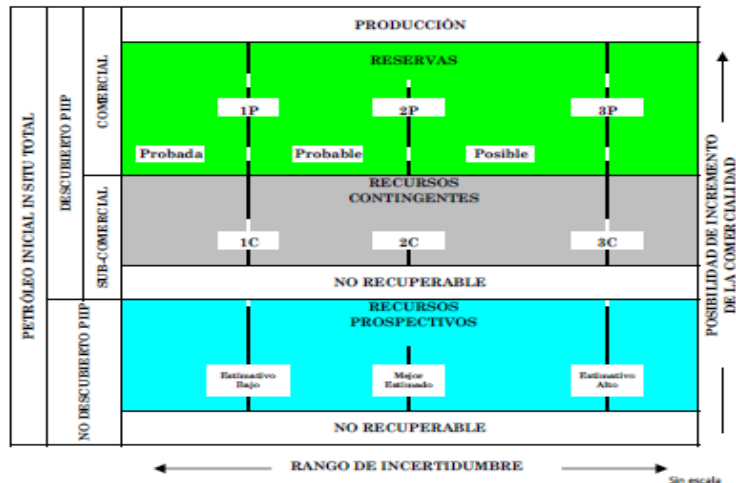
PETRÓLEO INICIAL IN SITU TOTAL

DESCUBIERTO PIIP

COMERCIAL

PRODUCCIÓN

RESERVAS

1P

2P

3P

Probada

Probable

Posible

SUB-COMERCIAL

RECURSOS CONTINGENTES

1C

2C

3C

NO RECUPERABLE

NO DESCUBIERTO PIIP

RECURSOS PROSPECTIVOS

Estimativo Bajo

Mejor Estimado

Estimativo Alto

NO RECUPERABLE

POSIBILIDAD DE INCREMENTO DE LA COMERCIALIDAD

RANGO DE INCERTIDUMBRE

Sin escala